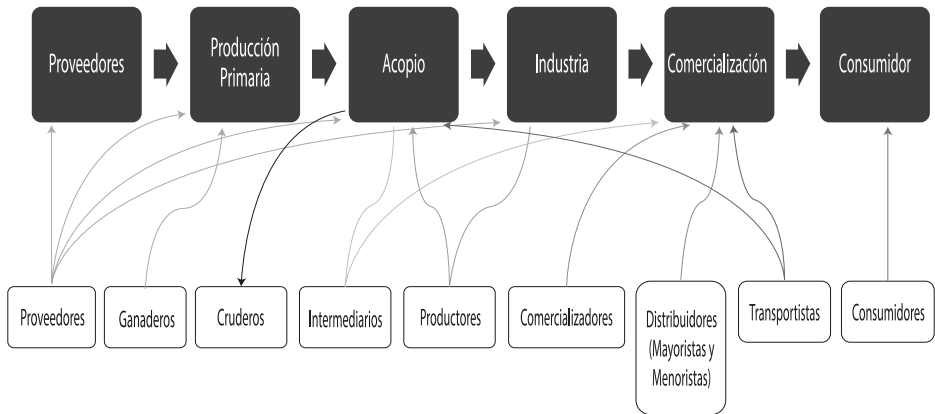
Proveedores
Producción Primaria
Acopio
Industria
Comercialización
Consumidor

Proveedores
Ganaderos
Cruderos
Intermediarios
Productores
Comercializadores
Distribuidores (Mayoristas y Menoristas)
Transportistas
Consumidores